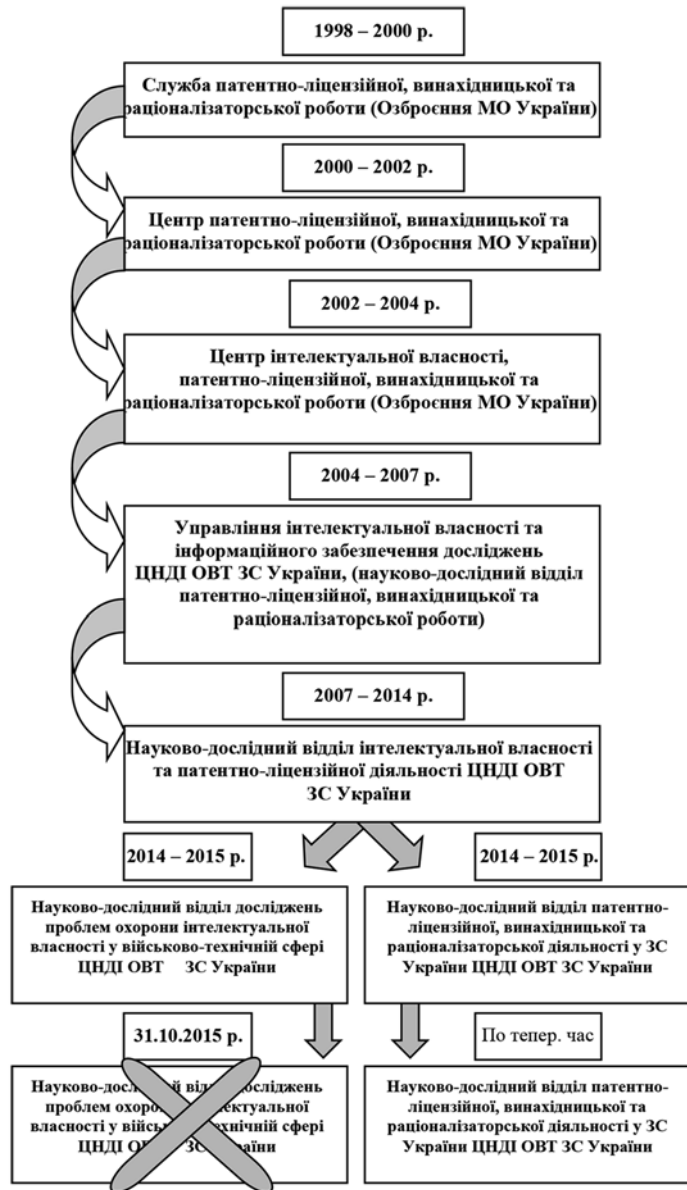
1998 – 2000 р.

Служба патентно-ліцензійної, винахідницької та раціоналізаторської роботи (Озброєння МО України)

2000 – 2002 р.

Центр патентно-ліцензійної, винахідницької та раціоналізаторської роботи (Озброєння МО України)

2002 – 2004 р.

Центр інтелектуальної власності, патентно-ліцензійної, винахідницької та раціоналізаторської роботи (Озброєння МО України)

2004 – 2007 р.

Управління інтелектуальної власності та інформаційного забезпечення досліджень ЦНДІ ОВТ ЗС України, (науково-дослідний відділ патентно-ліцензійної, винахідницької та раціоналізаторської роботи)

2007 – 2014 р.

Науково-дослідний відділ інтелектуальної власності та патентно-ліцензійної діяльності ЦНДІ ОВТ ЗС України

2014 – 2015 р.

Науково-дослідний відділ досліджень проблем охорони інтелектуальної власності у військово-технічній сфері ЦНДІ ОВТ ЗС України

31.10.2015 р.

Науково-дос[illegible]ий ві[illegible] досліджень проблем охорони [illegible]лектуальної власності у війсь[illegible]технічній сфері ЦНДІ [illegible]країни

2014 – 2015 р.

Науково-дослідний відділ патентно-ліцензійної, винахідницької та раціоналізаторської діяльності у ЗС України ЦНДІ ОВТ ЗС України

По тепер. час

Науково-дослідний відділ патентно-ліцензійної, винахідницької та раціоналізаторської діяльності у ЗС України ЦНДІ ОВТ ЗС України